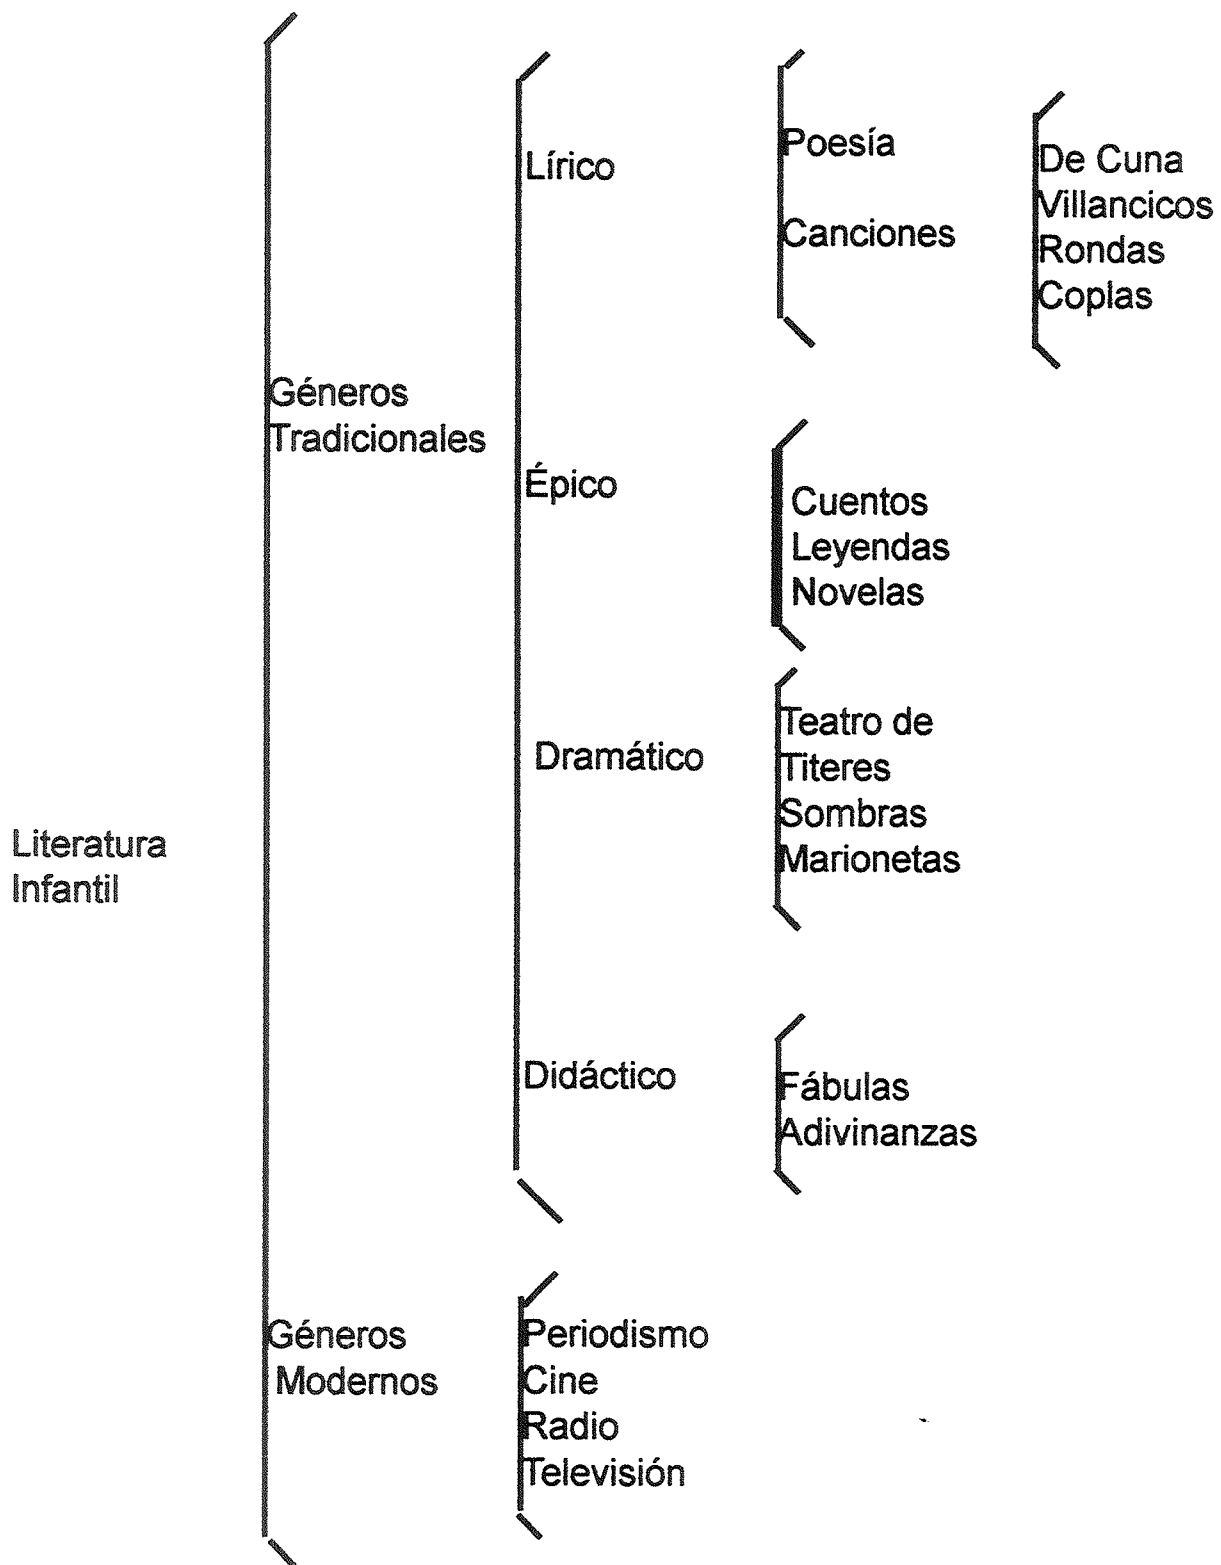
Literatura Infantil

Géneros Tradicionales

Lírico

Poesía

Canciones

De Cuna
Villancicos
Rondas
Coplas

Épico

Cuentos
Leyendas
Novelas

Dramático

Teatro de Titeres
Sombras
Marionetas

Didáctico

Fábulas
Adivinanzas

Géneros Modernos

Periodismo
Cine
Radio
Televisión